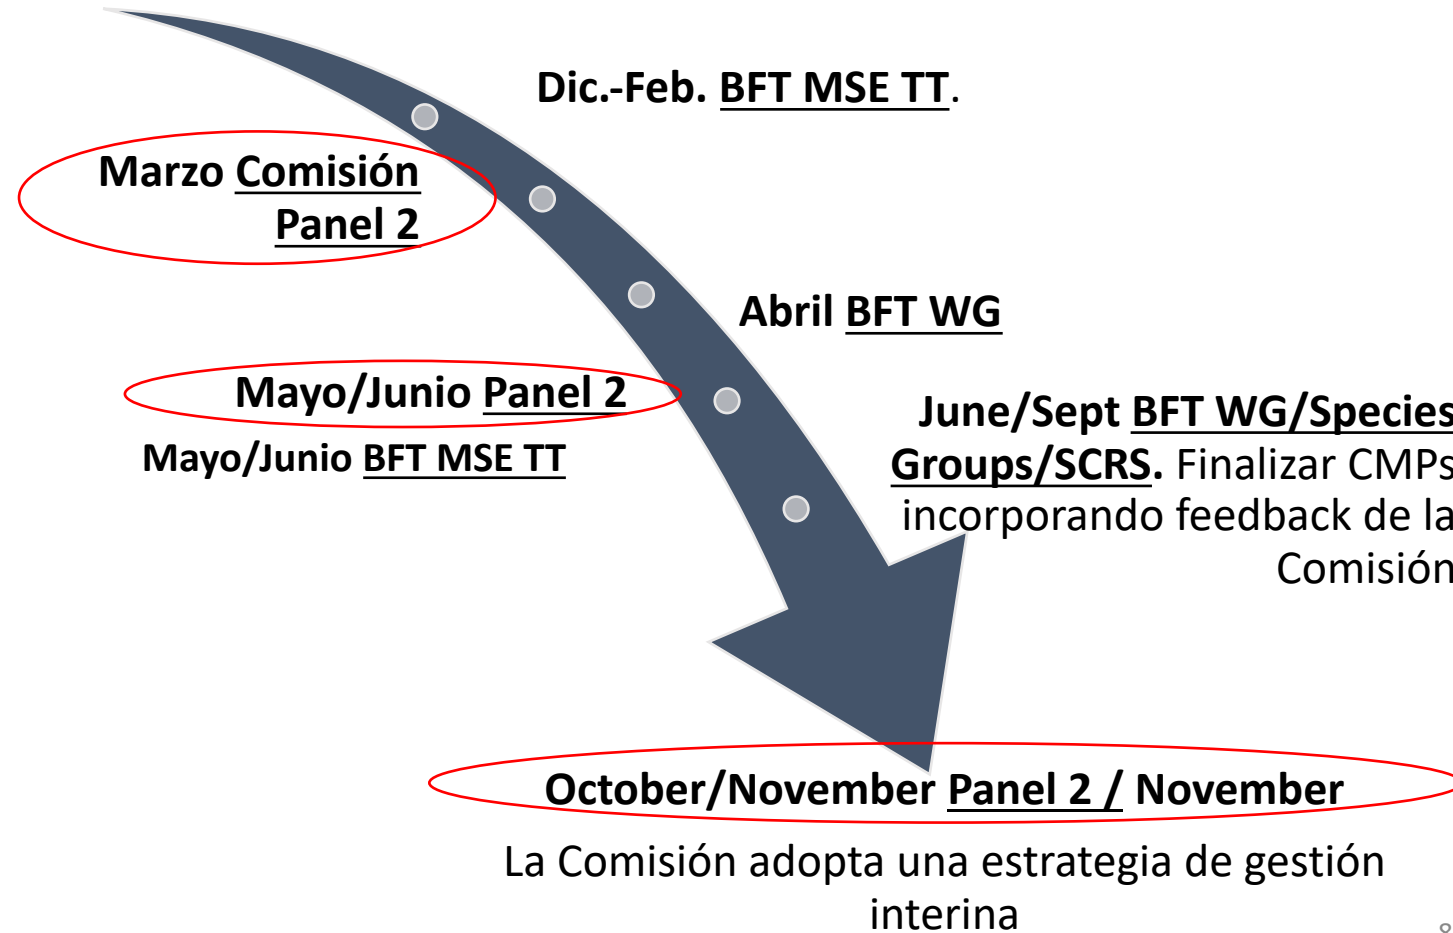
Dic.-Feb. BFT MSE TT.

Marzo Comisión Panel 2

Abril BFT WG

Mayo/Junio Panel 2

Mayo/Junio BFT MSE TT

June/Sept BFT WG/Species Groups/SCRS. Finalizar CMPs incorporando feedback de la Comisión

October/November Panel 2 / November

La Comisión adopta una estrategia de gestión interina

8